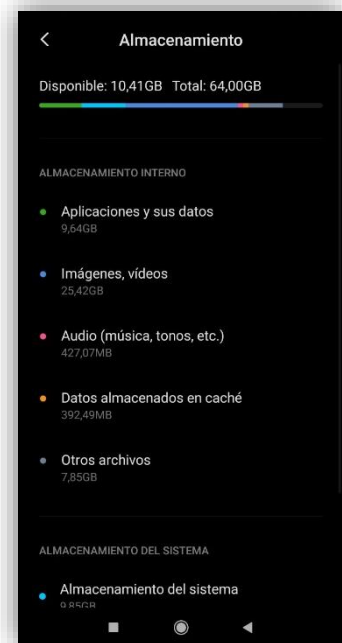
Almacenamiento

Disponible: 10,41GB Total: 64,00GB

ALMACENAMIENTO INTERNO

Aplicaciones y sus datos
9,64GB

Imágenes, vídeos
25,42GB

Audio (música, tonos, etc.)
427,07MB

Datos almacenados en caché
392,49MB

Otros archivos
7,85GB

ALMACENAMIENTO DEL SISTEMA

Almacenamiento del sistema
9,85GB